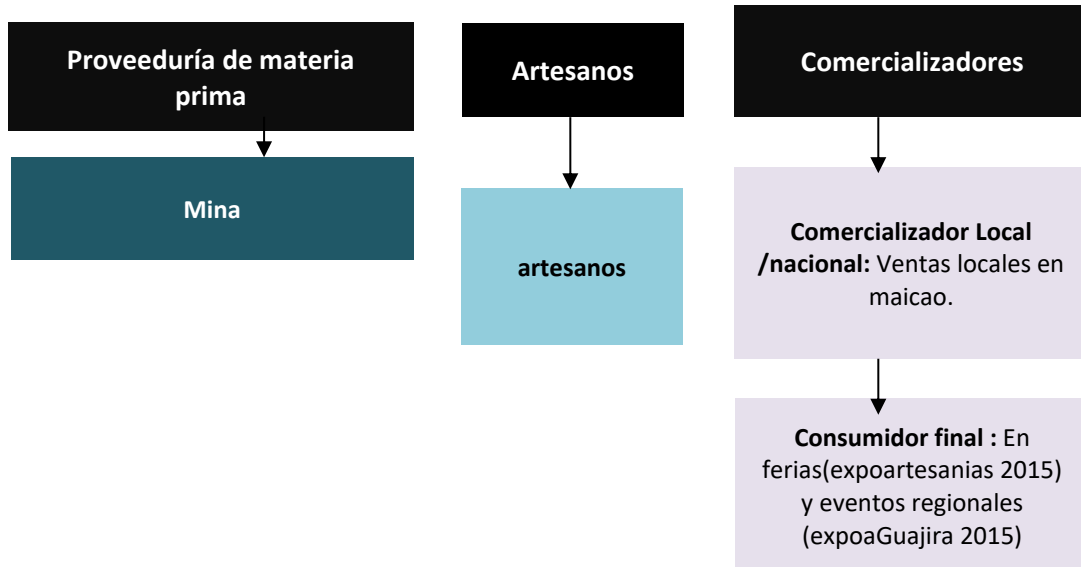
Proveeduría de materia prima

Mina

Artesanos

artesanos

Comercializadores

Comercializador Local /nacional: Ventas locales en maicao.

Consumidor final : En ferias(expoartesanias 2015) y eventos regionales (expoaGuajira 2015)